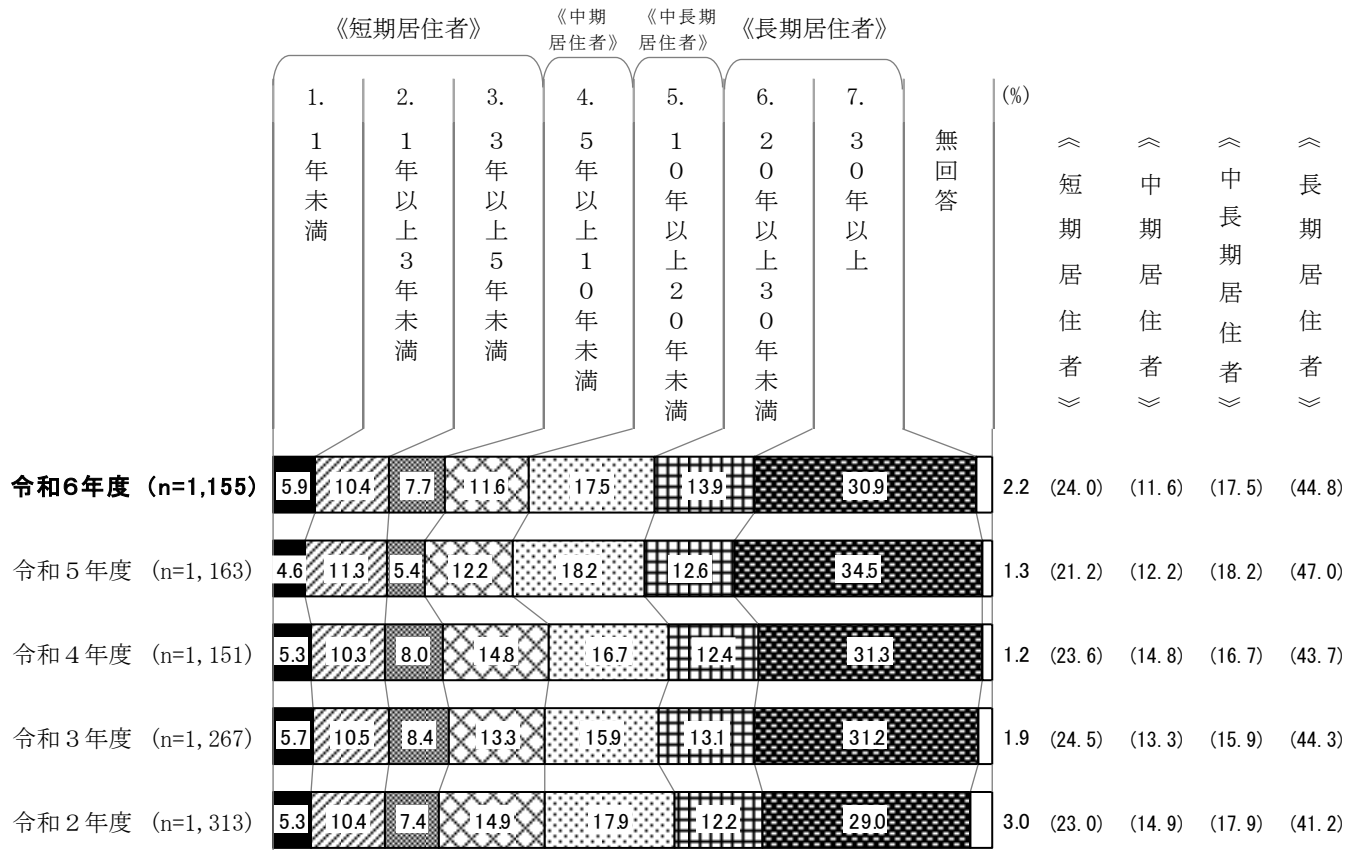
《短期居住者》 《中期居住者》 《中長期居住者》 《長期居住者》

1. 1年未満
2. 1年以上3年未満
3. 3年以上5年未満
4. 5年以上10年未満
5. 10年以上20年未満
6. 20年以上30年未満
7. 30年以上
無回答

(%)

≪短期居住者≫ ≪中期居住者≫ ≪中長期居住者≫ ≪長期居住者≫

| | 1. | 2. | 3. | 4. | 5. | 6. | 7. | 無回答 | ≪短期居住者≫ | ≪中期居住者≫ | ≪中長期居住者≫ | ≪長期居住者≫ |
|---|---|---|---|---|---|---|---|---|---|---|---|---|
| 令和6年度 (n=1,155) | 5.9 | 10.4 | 7.7 | 11.6 | 17.5 | 13.9 | 30.9 | 2.2 | (24.0) | (11.6) | (17.5) | (44.8) |
| 令和5年度 (n=1, 163) | 4.6 | 11.3 | 5.4 | 12.2 | 18.2 | 12.6 | 34.5 | 1.3 | (21.2) | (12.2) | (18.2) | (47.0) |
| 令和4年度 (n=1, 151) | 5.3 | 10.3 | 8.0 | 14.8 | 16.7 | 12.4 | 31.3 | 1.2 | (23.6) | (14.8) | (16.7) | (43.7) |
| 令和3年度 (n=1, 267) | 5.7 | 10.5 | 8.4 | 13.3 | 15.9 | 13.1 | 31.2 | 1.9 | (24.5) | (13.3) | (15.9) | (44.3) |
| 令和2年度 (n=1, 313) | 5.3 | 10.4 | 7.4 | 14.9 | 17.9 | 12.2 | 29.0 | 3.0 | (23.0) | (14.9) | (17.9) | (41.2) |